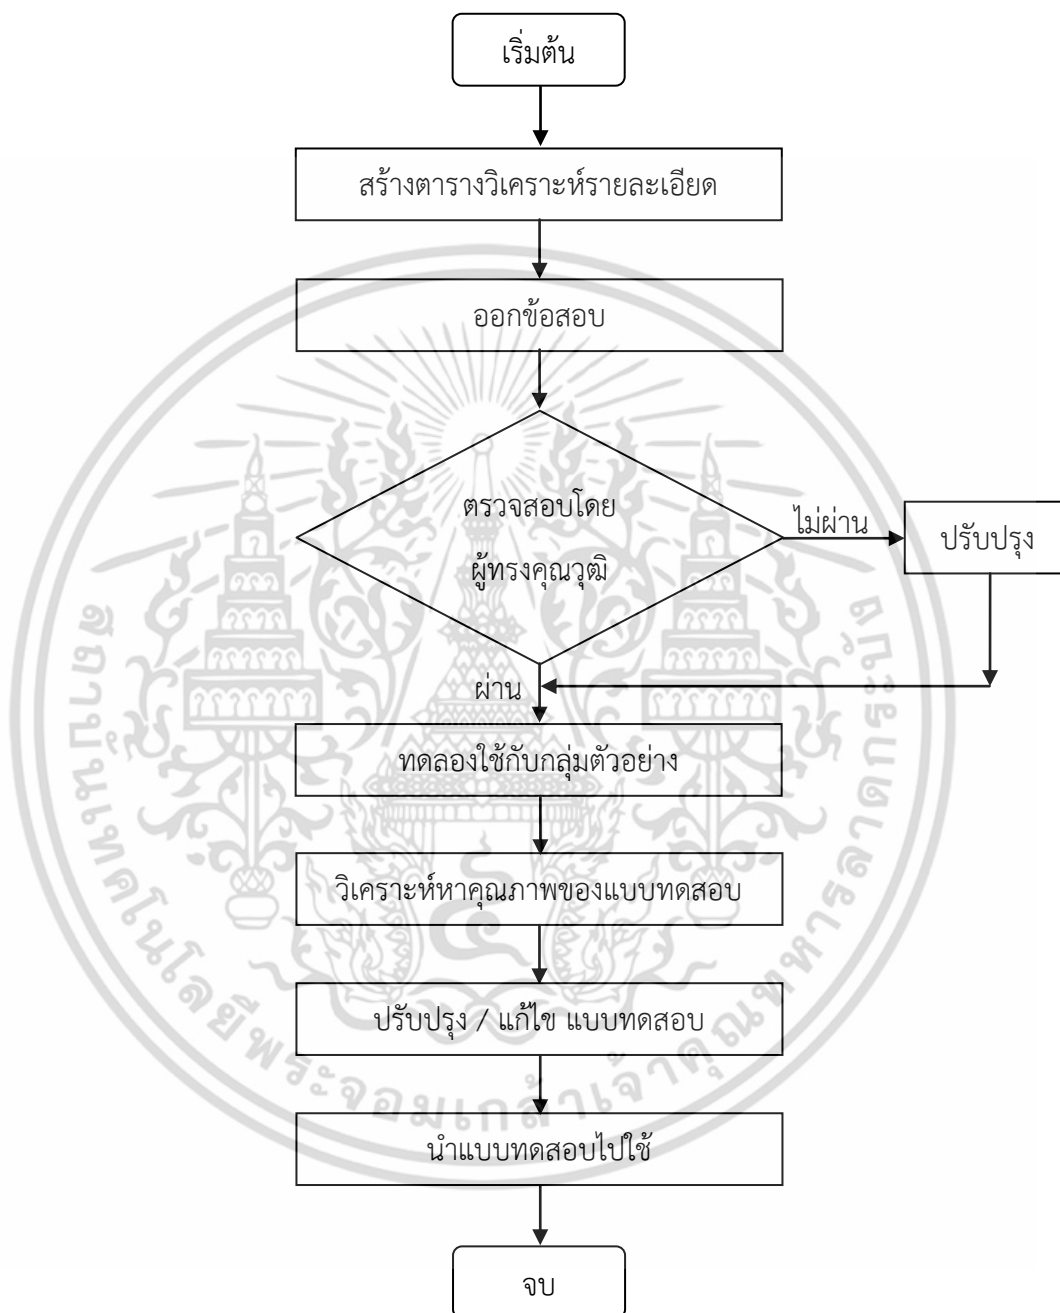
เริ่มต้น

สร้างตารางวิเคราะห์รายละเอียด

ออกข้อสอบ

ตรวจสอบโดย ผู้ทรงคุณวุฒิ

ไม่ผ่าน

ปรับปรุง

ผ่าน

ทดลองใช้กับกลุ่มตัวอย่าง

วิเคราะห์หาคุณภาพของแบบทดสอบ

ปรับปรุง / แก้ไข แบบทดสอบ

นำแบบทดสอบไปใช้

จบ

มหาวิทยาลัยเทคโนโลยีพระจอมเกล้าเจ้าคุณทหารลาดกระบัง